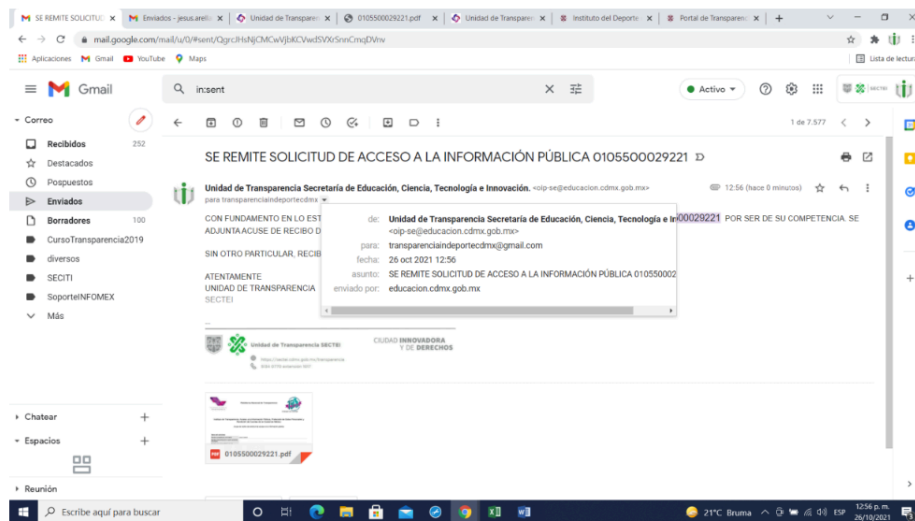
SE REMITE SOLICITUD ×
Enviados - jesus.arellar ×
Unidad de Transparenc ×
0105500029221.pdf ×
Unidad de Transparenc ×
Instituto del Deporte ×
Portal de Transparenci ×
+

mail.google.com/mail/u/0/#sent/QgrcJHsNjCMCwVjbKCVwdSVXrSnnCmqDVnv

Aplicaciones Gmail YouTube Maps
Lista de lectura

Gmail
in:sent
Activo

Correo
Recibidos 252
Destacados
Pospuestos
Enviados
Borradores 100
CursoTransparencia2019
diversos
SECITI
SoporteINFOMEX
Más

Chatear +
Espacios +
Reunión

1 de 7.577

SE REMITE SOLICITUD DE ACCESO A LA INFORMACIÓN PÚBLICA 0105500029221

Unidad de Transparencia Secretaría de Educación, Ciencia, Tecnología e Innovación. <oip-se@educacion.cdmx.gob.mx>
para transparenciaindeportecdmx
12:56 (hace 0 minutos)

CON FUNDAMENTO EN LO EST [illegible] 00029221 POR SER DE SU COMPETENCIA. SE ADJUNTA ACUSE DE RECIBO D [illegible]

SIN OTRO PARTICULAR, RECIB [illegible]

ATENTAMENTE
UNIDAD DE TRANSPARENCIA
SECTEI

de: Unidad de Transparencia Secretaría de Educación, Ciencia, Tecnología e In
<oip-se@educacion.cdmx.gob.mx>
para: transparenciaindeportecdmx@gmail.com
fecha: 26 oct 2021 12:56
asunto: SE REMITE SOLICITUD DE ACCESO A LA INFORMACIÓN PÚBLICA 010550002
enviado por: educacion.cdmx.gob.mx

Unidad de Transparencia SECTEI
CIUDAD INNOVADORA Y DE DERECHOS

0105500029221.pdf

Escribe aquí para buscar
21°C Bruma ESP 12:56 p. m. 26/10/2021